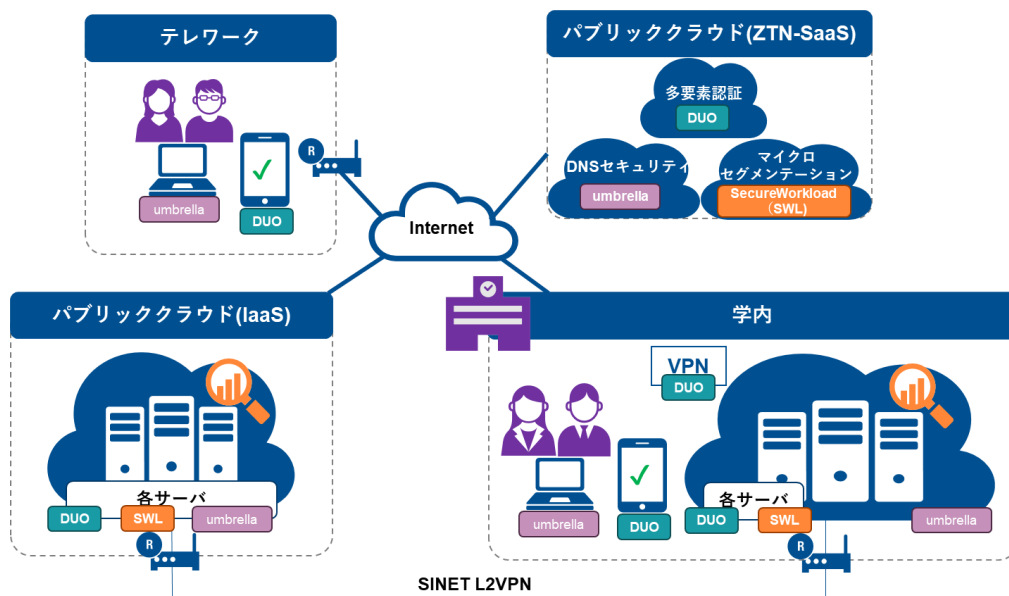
テレワーク

umbrella

DUO

R

パブリッククラウド(ZTN-SaaS)

多要素認証

DUO

DNSセキュリティ

umbrella

マイクロセグメンテーション

SecureWorkload (SWL)

Internet

パブリッククラウド(IaaS)

各サーバ

DUO

SWL

umbrella

R

学内

VPN

DUO

umbrella

DUO

各サーバ

DUO

SWL

umbrella

R

SINET L2VPN